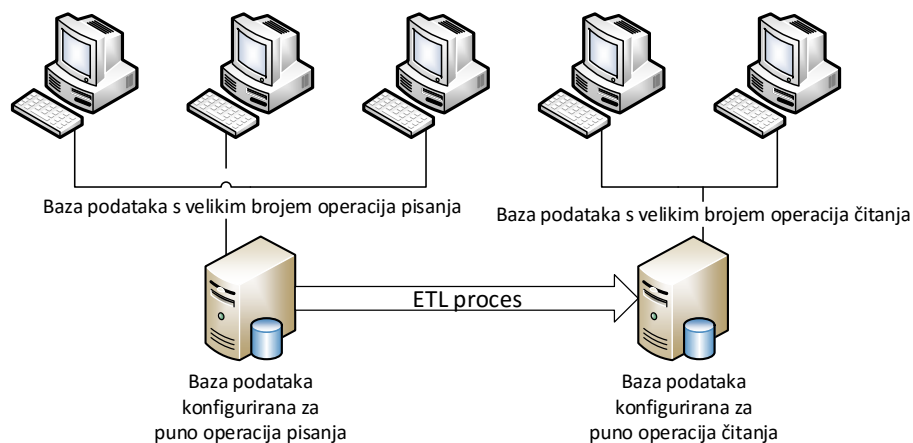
Baza podataka s velikim brojem operacija pisanja

Baza podataka s velikim brojem operacija čitanja

ETL proces

Baza podataka konfigurirana za puno operacija pisanja

Baza podataka konfigurirana za puno operacija čitanja